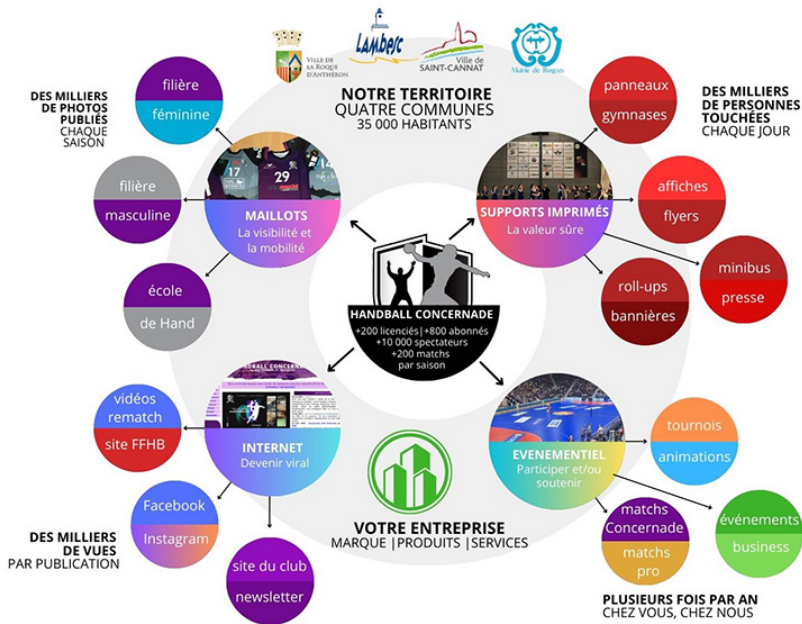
Ville de La Roque d'Anthéron

Lambesc

Ville de SAINT-CANNAT

Mairie de Rognes

NOTRE TERRITOIRE
QUATRE COMMUNES
35 000 HABITANTS

DES MILLIERS DE PHOTOS PUBLIÉS CHAQUE SAISON

filière

féminine

filière

masculine

école

de Hand

MAILLOTS
La visibilité et la mobilité

DES MILLIERS DE PERSONNES TOUCHÉES CHAQUE JOUR

panneaux

gymnases

affiches

flyers

minibus

presse

roll-ups

bannières

SUPPORTS IMPRIMÉS
La valeur sûre

HANDBALL CONCERNADE
+200 licenciés|+800 abonnés
+10 000 spectateurs
+200 matchs par saison

vidéos rematch

site FFHB

INTERNET
Devenir viral

Facebook

Instagram

site du club

newsletter

DES MILLIERS DE VUES PAR PUBLICATION

VOTRE ENTREPRISE
MARQUE |PRODUITS |SERVICES

EVENEMENTIEL
Participer et/ou soutenir

tournois

animations

matchs Concernade

matchs pro

événements

business

PLUSIEURS FOIS PAR AN
CHEZ VOUS, CHEZ NOUS